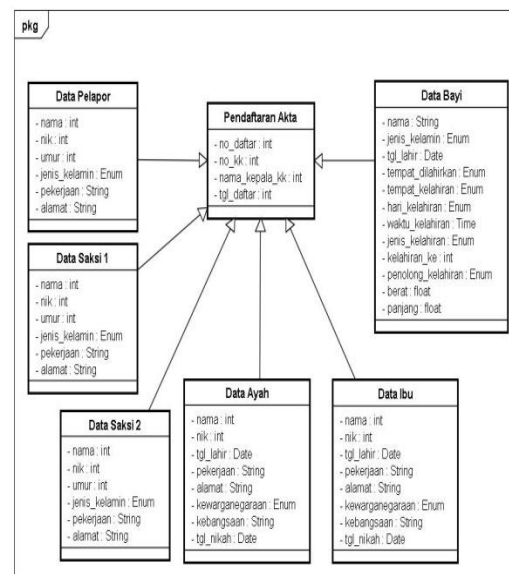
pkg

Data Pelapor
- nama : int
- nik : int
- umur : int
- jenis_kelamin : Enum
- pekerjaan : String
- alamat : String

Pendaftaran Akta
- no_daftar : int
- no_kk : int
- nama_kepala_kk : int
- tgl_daftar : int

Data Bayi
- nama : String
- jenis_kelamin : Enum
- tgl_lahir : Date
- tempat_dilahirkan : Enum
- tempat_kelahiran : Enum
- hari_kelahiran : Enum
- waktu_kelahiran : Time
- jenis_kelahiran : Enum
- kelahiran_ke : int
- penolong_kelahiran : Enum
- berat : float
- panjang : float

Data Saksi 1
- nama : int
- nik : int
- umur : int
- jenis_kelamin : Enum
- pekerjaan : String
- alamat : String

Data Saksi 2
- nama : int
- nik : int
- umur : int
- jenis_kelamin : Enum
- pekerjaan : String
- alamat : String

Data Ayah
- nama : int
- nik : int
- tgl_lahir : Date
- pekerjaan : String
- alamat : String
- kewarganegaraan : Enum
- kebangsaan : String
- tgl_nikah : Date

Data Ibu
- nama : int
- nik : int
- tgl_lahir : Date
- pekerjaan : String
- alamat : String
- kewarganegaraan : Enum
- kebangsaan : String
- tgl_nikah : Date